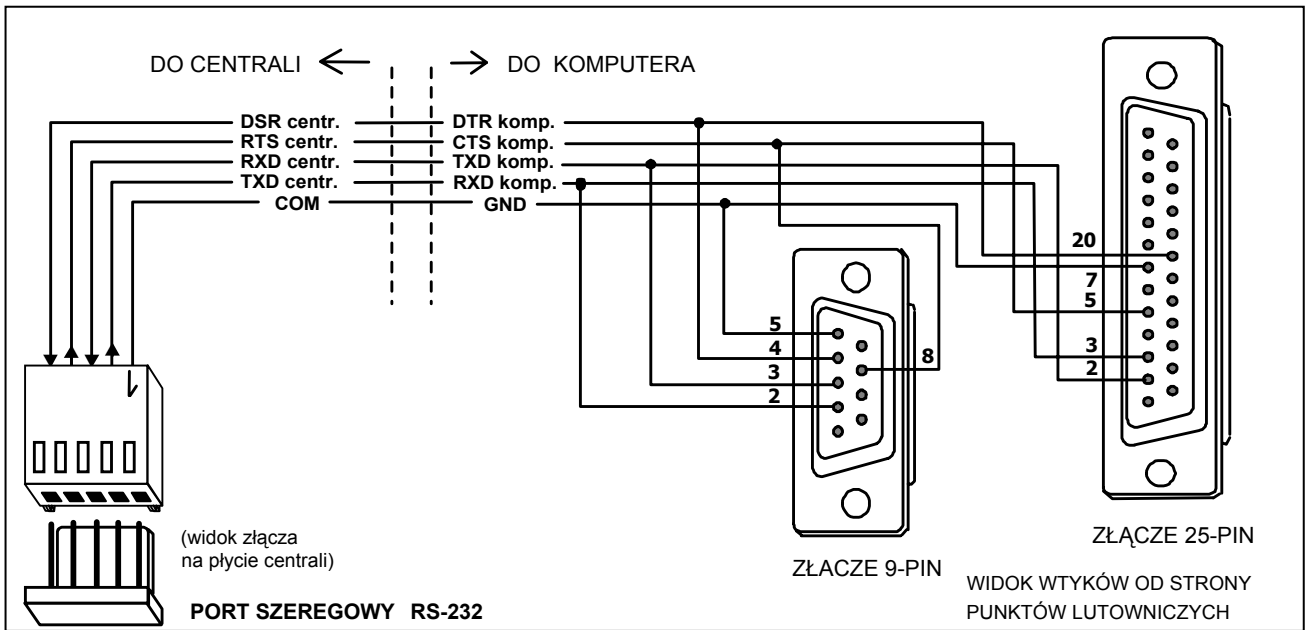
DO CENTRALI

DO KOMPUTERA

DSR centr.
RTS centr.
RXD centr.
TXD centr.
COM

DTR komp.
CTS komp.
TXD komp.
RXD komp.
GND

5
4
3
2

8

20
7
5
3
2

(widok złącza na płycie centrali)

PORT SZEREGOWY RS-232

ZŁĄCZE 9-PIN

ZŁĄCZE 25-PIN

WIDOK WTYKÓW OD STRONY PUNKTÓW LUTOWNICZYCH